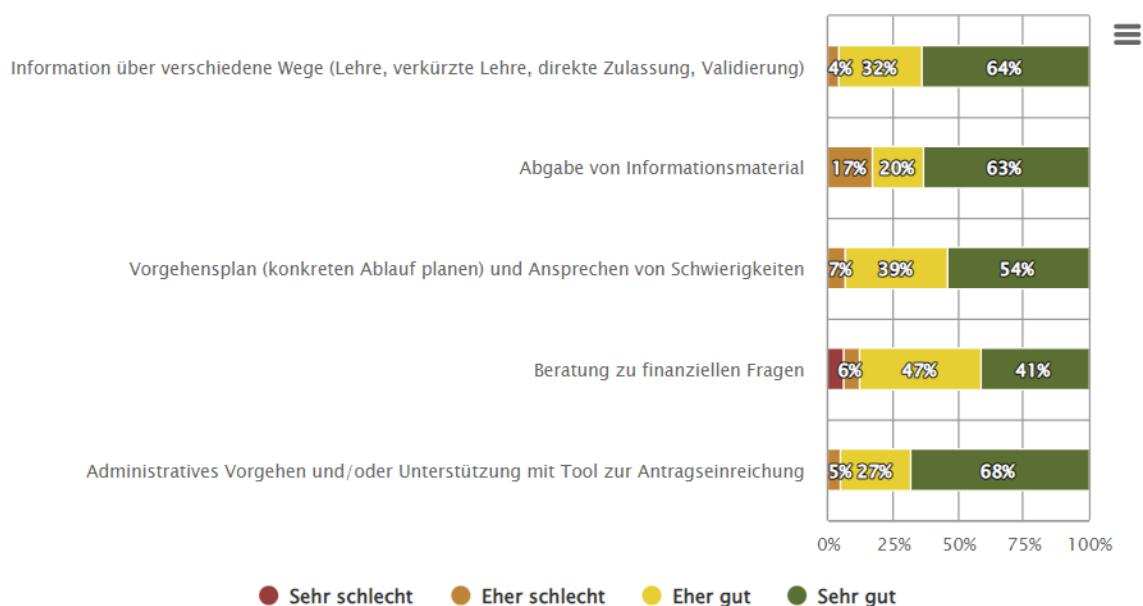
Information über verschiedene Wege (Lehre, verkürzte Lehre, direkte Zulassung, Validierung) 4% 32% 64%

Abgabe von Informationsmaterial 17% 20% 63%

Vorgehensplan (konkreten Ablauf planen) und Ansprechen von Schwierigkeiten 7% 39% 54%

Beratung zu finanziellen Fragen 6% 47% 41%

Administratives Vorgehen und/oder Unterstützung mit Tool zur Antragseinreichung 5% 27% 68%

0% 25% 50% 75% 100%

Sehr schlecht Eher schlecht Eher gut Sehr gut